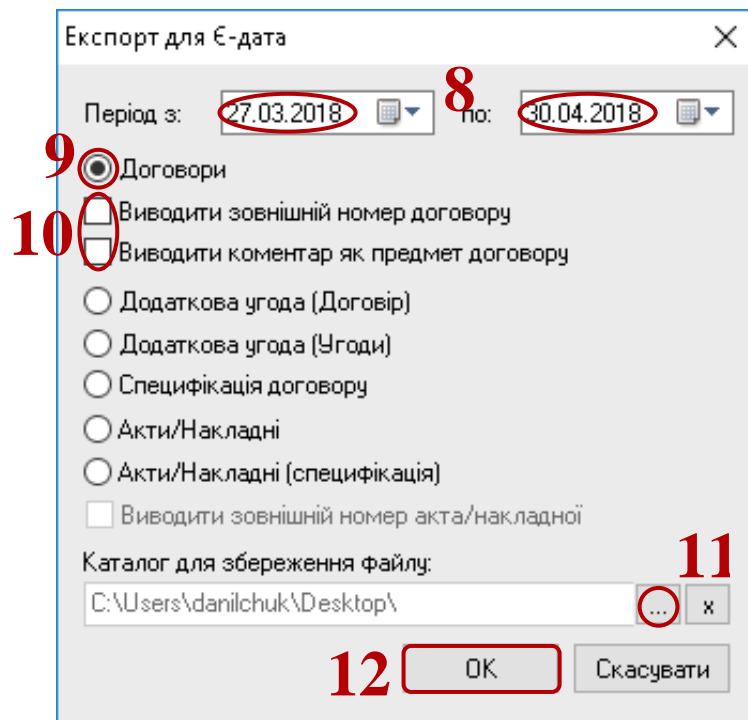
Експорт для Є-дата

Період з: 27.03.2018 8 по: 30.04.2018

9 Договори

10 Виводити зовнішній номер договору

Виводити коментар як предмет договору

Додаткова угода (Договір)

Додаткова угода (Угоди)

Специфікація договору

Акти/Накладні

Акти/Накладні (специфікація)

Виводити зовнішній номер акта/накладної

Каталог для збереження файлу:

C:\Users\danilchuk\Desktop\ ... x 11

12 OK Скасувати